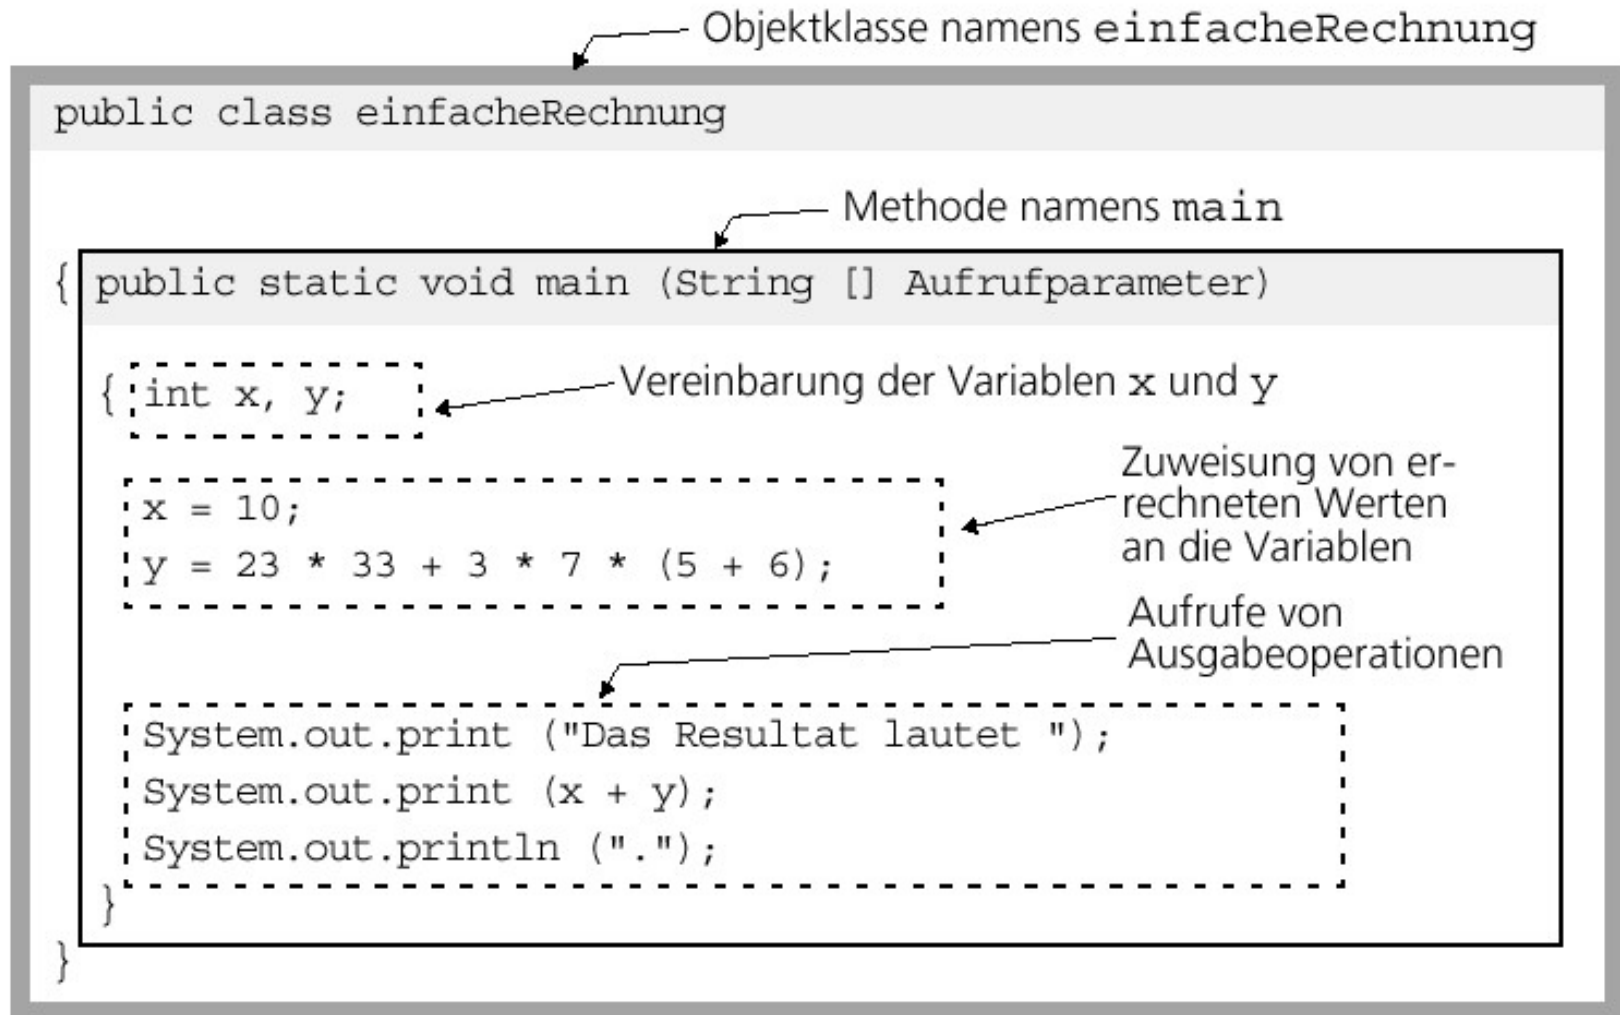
Objektklasse namens einfacheRechnung

public class einfacheRechnung

Methode namens main

{ public static void main (String [] Aufrufparameter)

{ int x, y;

Vereinbarung der Variablen x und y

x = 10;
y = 23 * 33 + 3 * 7 * (5 + 6);

Zuweisung von errechneten Werten an die Variablen

Aufrufe von Ausgabeoperationen

System.out.print ("Das Resultat lautet ");
System.out.print (x + y);
System.out.println (".");
}
}